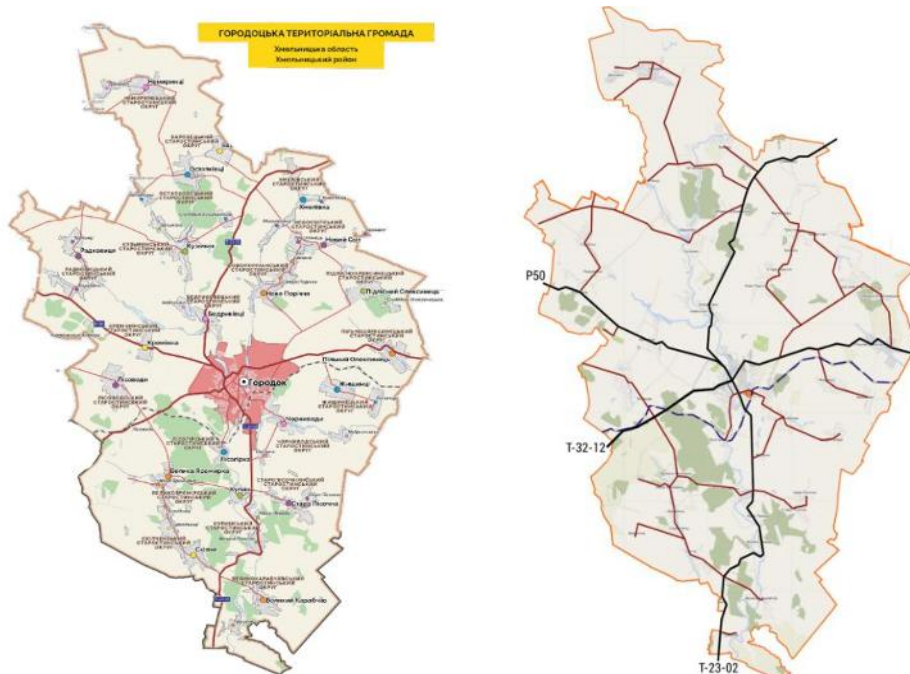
ГОРОДОЦЬКА ТЕРИТОРІАЛЬНА ГРОМАДА
Хмельницька область
Хмельницький район

Немиринці
Захарівці
Кузьмин
Радковиці
Бедриківці
Нове Поріччя
Кременчук
Лісоводи
Городок
Шмирки
Черкасівці
Лісоводи
Велика Яромирка
Пільний Олексинець
Підлісний Олексинець
Новий Світ
Хмелівка
Великий Карабчіїв
Сатанів
Стара Гута
Смотрич

P50
T-32-12
T-23-02